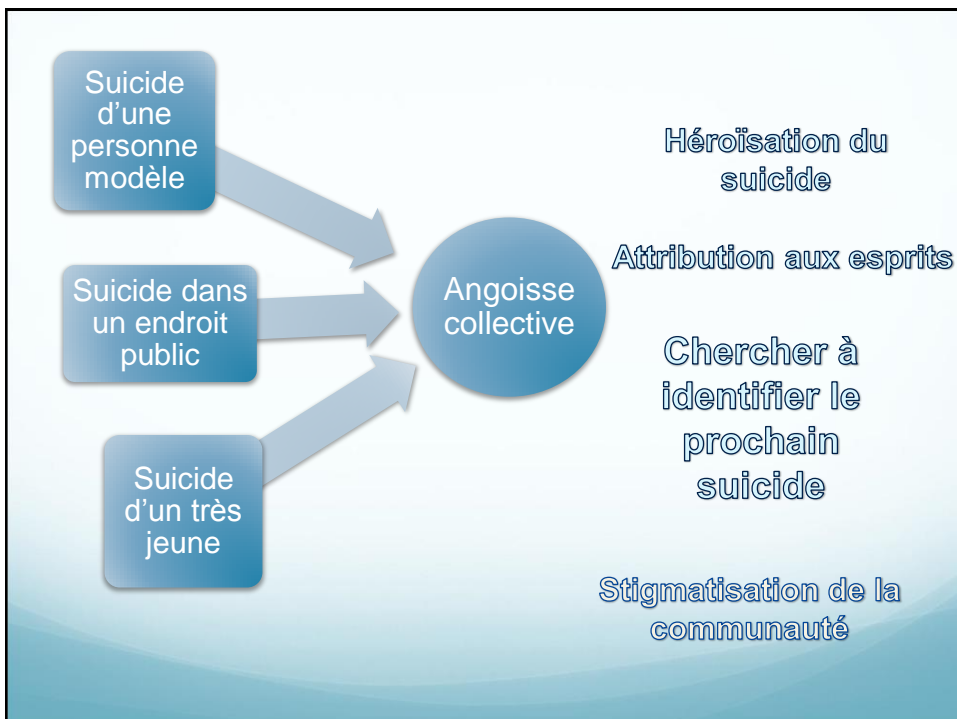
Suicide d'une personne modèle

Suicide dans un endroit public

Suicide d'un très jeune

Angoisse collective

Héroïsation du suicide

Attribution aux esprits

Chercher à identifier le prochain suicide

Stigmatisation de la communauté